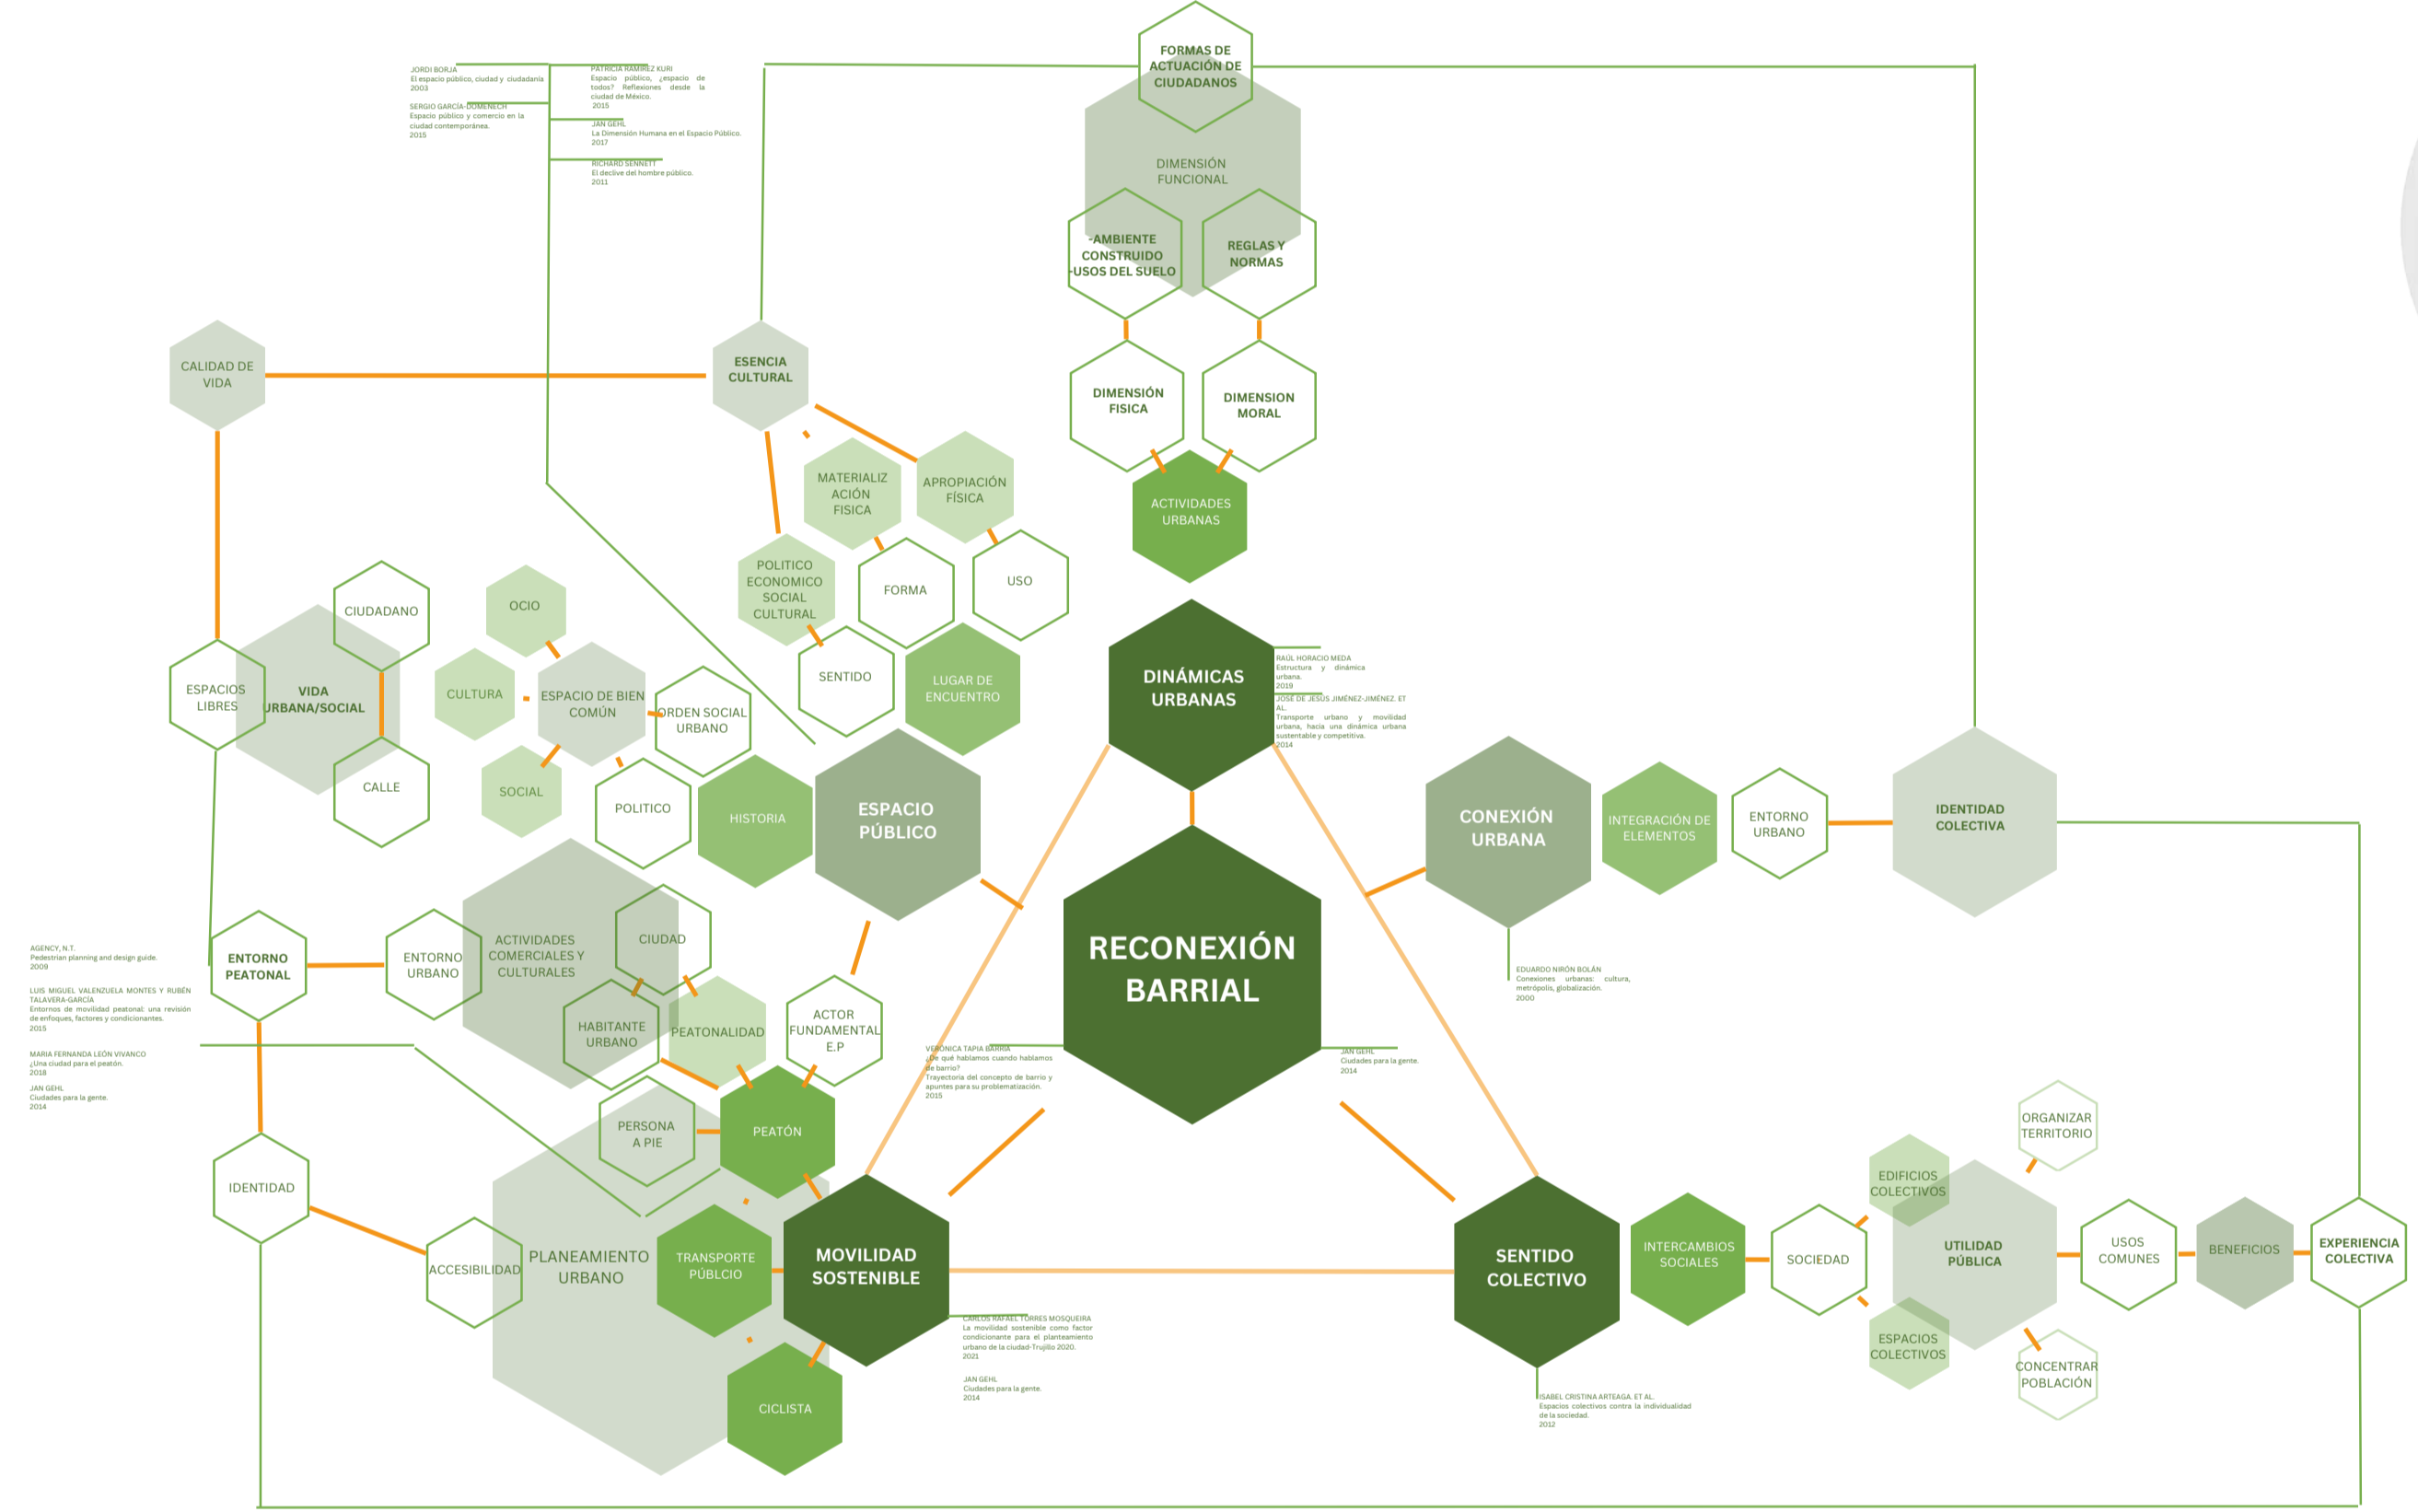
JORDI BORJA
El espacio público, ciudad y ciudadanía
2003

SERGIO GARCÍA-DOMENECH
Espacio público y comercio en la ciudad contemporánea.
2015

PATRICIA RAMÍREZ KURI
Espacio público, ¿espacio de todos? Reflexiones desde la ciudad de México.
2015

JAN GEHL
La Dimensión Humana en el Espacio Público.
2017

RICHARD SENNETT
El declive del hombre público.
2011

FORMAS DE ACTUACIÓN DE CIUDADANOS

DIMENSIÓN FUNCIONAL

-AMBIENTE CONSTRUIDO -USOS DEL SUELO

REGLAS Y NORMAS

DIMENSIÓN FISICA

DIMENSION MORAL

ACTIVIDADES URBANAS

CALIDAD DE VIDA

ESENCIA CULTURAL

MATERIALIZACIÓN FISICA

APROPIACIÓN FÍSICA

POLITICO ECONOMICO SOCIAL CULTURAL

FORMA

USO

SENTIDO

LUGAR DE ENCUENTRO

CIUDADANO

OCIO

ESPACIOS LIBRES

VIDA URBANA/SOCIAL

CULTURA

ESPACIO DE BIEN COMÚN

ORDEN SOCIAL URBANO

CALLE

SOCIAL

POLITICO

HISTORIA

ESPACIO PÚBLICO

DINÁMICAS URBANAS

RAÚL HORACIO MEDA
Estructura y dinámica urbana.
2019
JOSE DE JESUS JIMÉNEZ-JIMÉNEZ. ET AL.
Transporte urbano y movilidad urbana, hacia una dinámica urbana sustentable y competitiva.
2014

CONEXIÓN URBANA

INTEGRACIÓN DE ELEMENTOS

ENTORNO URBANO

IDENTIDAD COLECTIVA

EDUARDO NIRÓN BOLÁN
Conexiones urbanas: cultura, metrópolis, globalización.
2000

AGENCY, N.T.
Pedestrian planning and design guide.
2009

LUIS MIGUEL VALENZUELA MONTES Y RUBÉN TALAVERA-GARCÍA
Entornos de movilidad peatonal: una revisión de enfoques, factores y condicionantes.
2015

MARIA FERNANDA LEÓN VIVANCO
¿Una ciudad para el peatón.
2018

JAN GEHL
Ciudades para la gente.
2014

ENTORNO PEATONAL

ENTORNO URBANO

ACTIVIDADES COMERCIALES Y CULTURALES

CIUDAD

HABITANTE URBANO

PEATONALIDAD

ACTOR FUNDAMENTAL E.P

RECONEXIÓN BARRIAL

VERÓNICA TAPIA BARRIA
¿De qué hablamos cuando hablamos de barrio?
Trayectoria del concepto de barrio y apuntes para su problematización.
2015

JAN GEHL
Ciudades para la gente.
2014

PERSONA A PIE

PEATÓN

IDENTIDAD

ACCESIBILIDAD

PLANEAMIENTO URBANO

TRANSPORTE PÚBLCIO

MOVILIDAD SOSTENIBLE

CICLISTA

CARLOS RAFAEL TORRES MOSQUEIRA
La movilidad sostenible como factor condicionante para el planteamiento urbano de la ciudad-Trujillo 2020.
2021

JAN GEHL
Ciudades para la gente.
2014

SENTIDO COLECTIVO

INTERCAMBIOS SOCIALES

SOCIEDAD

EDIFICIOS COLECTIVOS

ORGANIZAR TERRITORIO

UTILIDAD PÚBLICA

ESPACIOS COLECTIVOS

CONCENTRAR POBLACIÓN

USOS COMUNES

BENEFICIOS

EXPERIENCIA COLECTIVA

ISABEL CRISTINA ARTEAGA. ET AL.
Espacios colectivos contra la individualidad de la sociedad.
2012